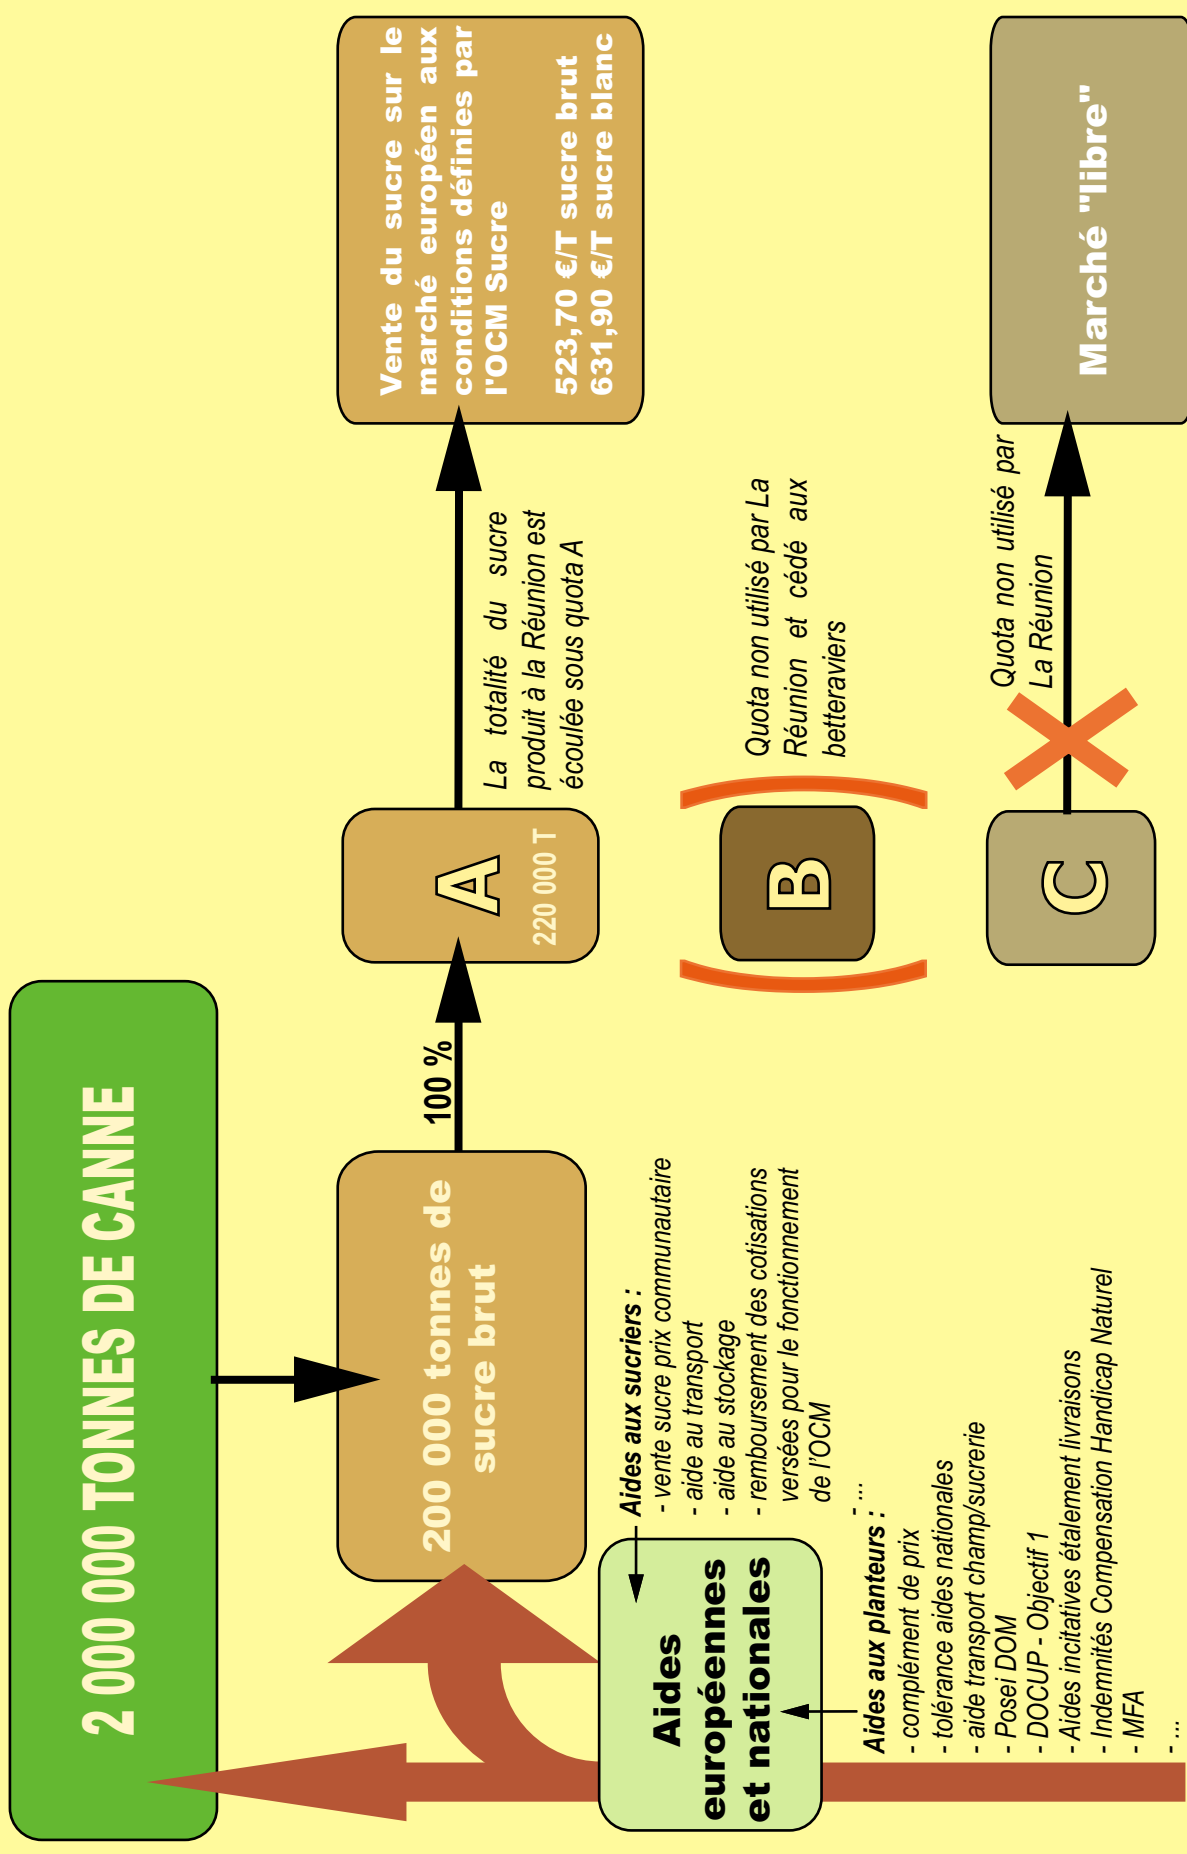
2 000 000 TONNES DE CANNE

200 000 tonnes de sucre brut

100 %

A
220 000 T

La totalité du sucre produit à la Réunion est écoulée sous quota A

Vente du sucre sur le marché européen aux conditions définies par l'OCM Sucre

523,70 €/T sucre brut
631,90 €/T sucre blanc

B

Quota non utilisé par La Réunion et cédé aux betteraviers

C

Quota non utilisé par La Réunion

Marché "libre"

Aides européennes et nationales

Aides aux sucriers :
- vente sucre prix communautaire
- aide au transport
- aide au stockage
- remboursement des cotisations versées pour le fonctionnement de l'OCM
- ...

Aides aux planteurs :
- complément de prix
- tolérance aides nationales
- aide transport champ/sucrerie
- Posei DOM
- DOCUP - Objectif 1
- Aides incitatives étalement livraisons
- Indemnités Compensation Handicap Naturel
- MFA
- ...